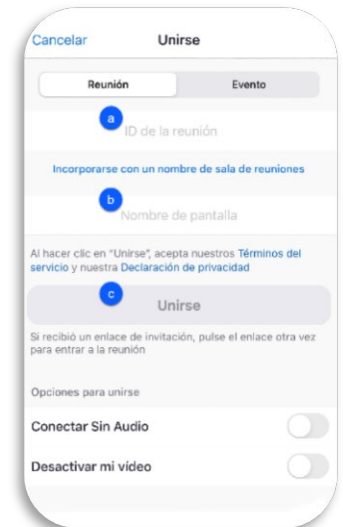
Cancelar
Unirse

Reunión
Evento

a
ID de la reunión

Incorporarse con un nombre de sala de reuniones

b
Nombre de pantalla

Al hacer clic en "Unirse", acepta nuestros Términos del servicio y nuestra Declaración de privacidad

c
Unirse

Si recibió un enlace de invitación, pulse el enlace otra vez para entrar a la reunión

Opciones para unirse

Conectar Sin Audio

Desactivar mi vídeo